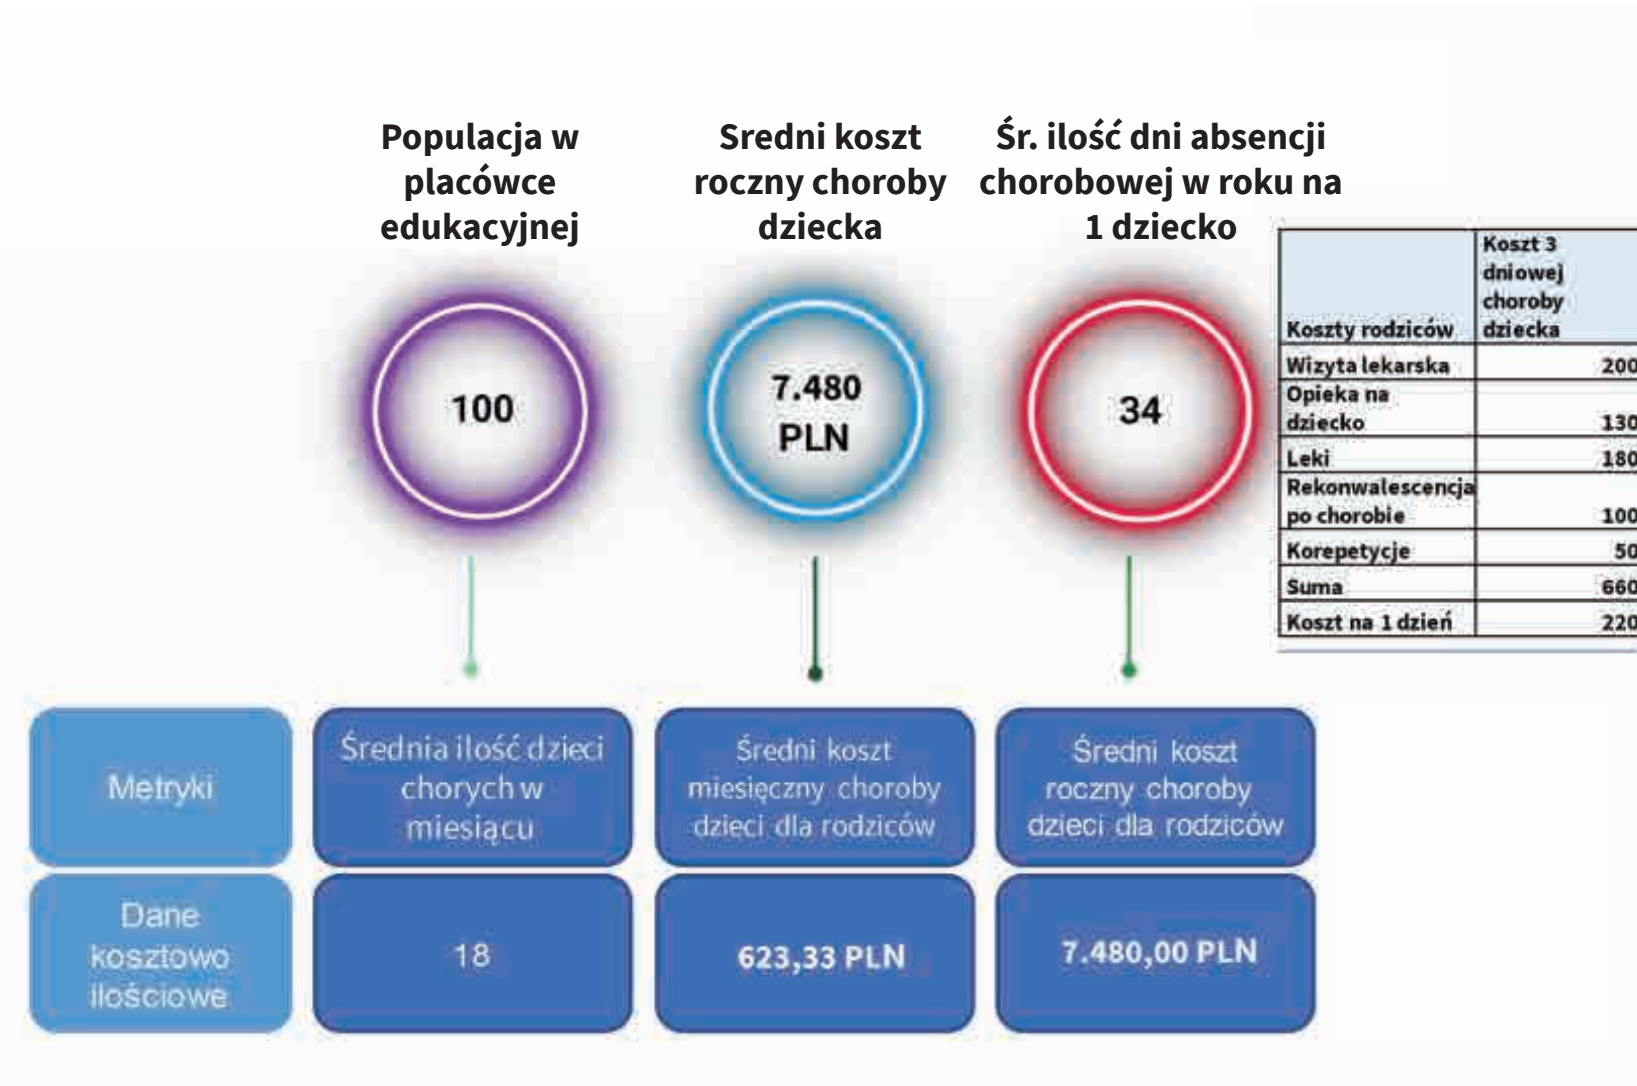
Populacja w placówce edukacyjnej

Sredni koszt roczny choroby dziecka

Śr. ilość dni absencji chorobowej w roku na 1 dziecko

100

7.480 PLN

34

| Koszty rodziców | Koszt 3 dniowej choroby dziecka |
|---|---|
| Wizyta lekarska | 200 |
| Opieka na dziecko | 130 |
| Leki | 180 |
| Rekonwalescencja po chorobie | 100 |
| Korepetycje | 50 |
| Suma | 660 |
| Koszt na 1 dzień | 220 |

| Metryki | Średnia ilość dzieci chorych w miesiącu | Średni koszt miesięczny choroby dzieci dla rodziców | Średni koszt roczny choroby dzieci dla rodziców |
|---|---|---|---|
| Dane kosztowo ilościowe | 18 | 623,33 PLN | 7.480,00 PLN |